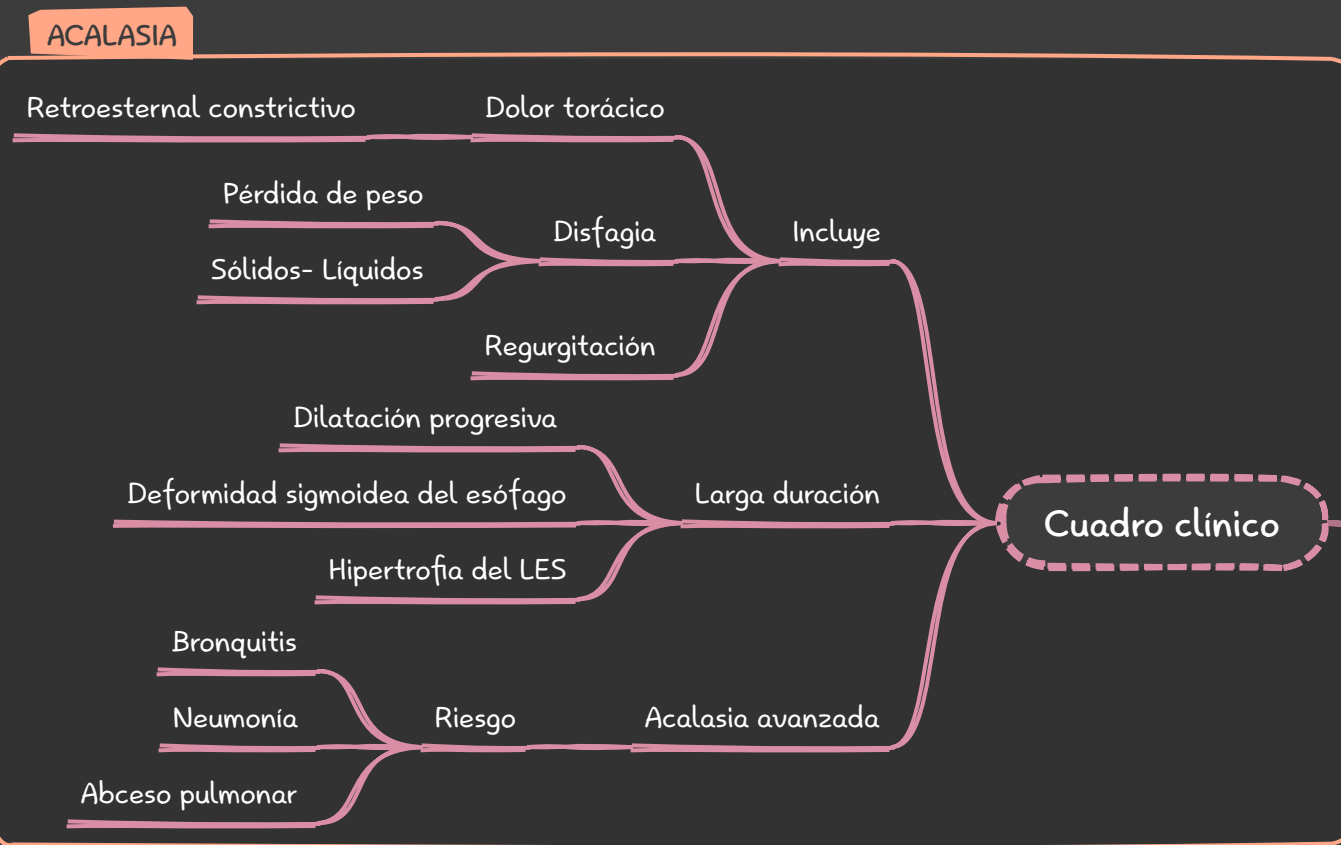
ACALASIA

Cuadro clínico

Incluye

Dolor torácico

Retroesternal constrictivo

Disfagia

Pérdida de peso

Sólidos- Líquidos

Regurgitación

Larga duración

Dilatación progresiva

Deformidad sigmoidea del esófago

Hipertrofia del LES

Acalasia avanzada

Riesgo

Bronquitis

Neumonía

Abceso pulmonar